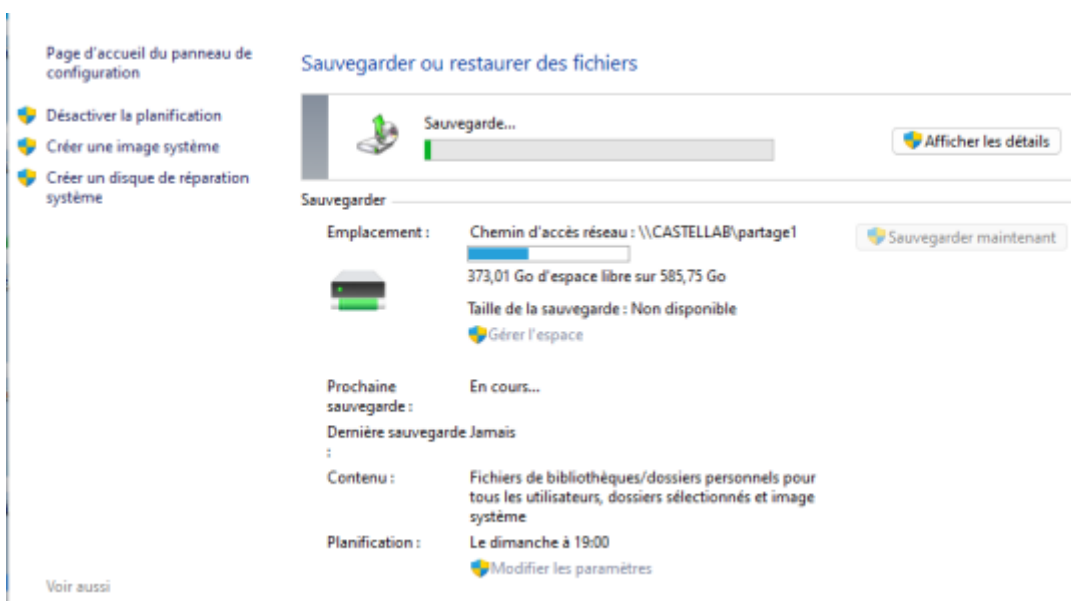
Page d'accueil du panneau de configuration

Désactiver la planification

Créer une image système

Créer un disque de réparation système

Voir aussi

Sauvegarder ou restaurer des fichiers

Sauvegarde...

Afficher les détails

Sauvegarder

Emplacement : Chemin d'accès réseau : \\CASTELLAB\partage1

Sauvegarder maintenant

373,01 Go d'espace libre sur 585,75 Go

Taille de la sauvegarde : Non disponible

Gérer l'espace

Prochaine sauvegarde : En cours...

Dernière sauvegarde : Jamais

Contenu : Fichiers de bibliothèques/dossiers personnels pour tous les utilisateurs, dossiers sélectionnés et image système

Planification : Le dimanche à 19:00

Modifier les paramètres